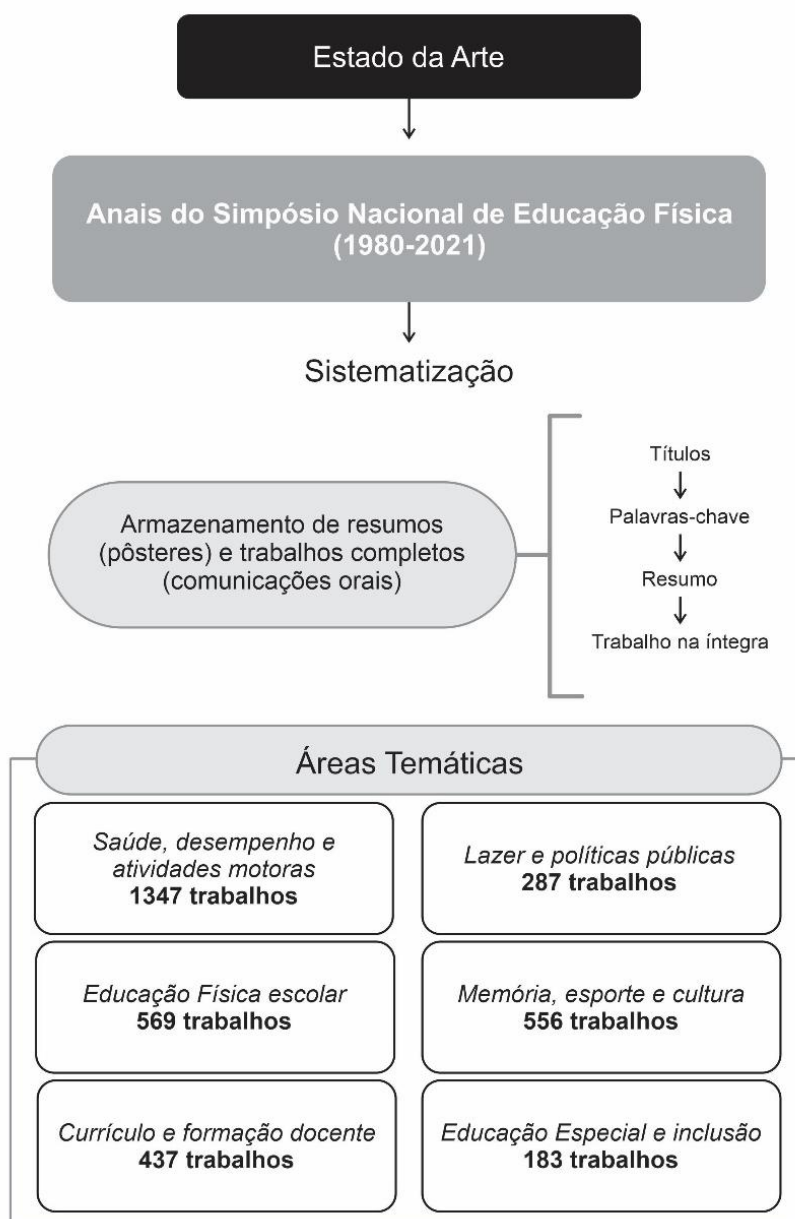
Estado da Arte

Anais do Simpósio Nacional de Educação Física (1980-2021)

Sistematização

Armazenamento de resumos (pôsteres) e trabalhos completos (comunicações orais)

Títulos

Palavras-chave

Resumo

Trabalho na íntegra

Áreas Temáticas

*Saúde, desempenho e atividades motoras*
**1347 trabalhos**

*Lazer e políticas públicas*
**287 trabalhos**

*Educação Física escolar*
**569 trabalhos**

*Memória, esporte e cultura*
**556 trabalhos**

*Currículo e formação docente*
**437 trabalhos**

*Educação Especial e inclusão*
**183 trabalhos**